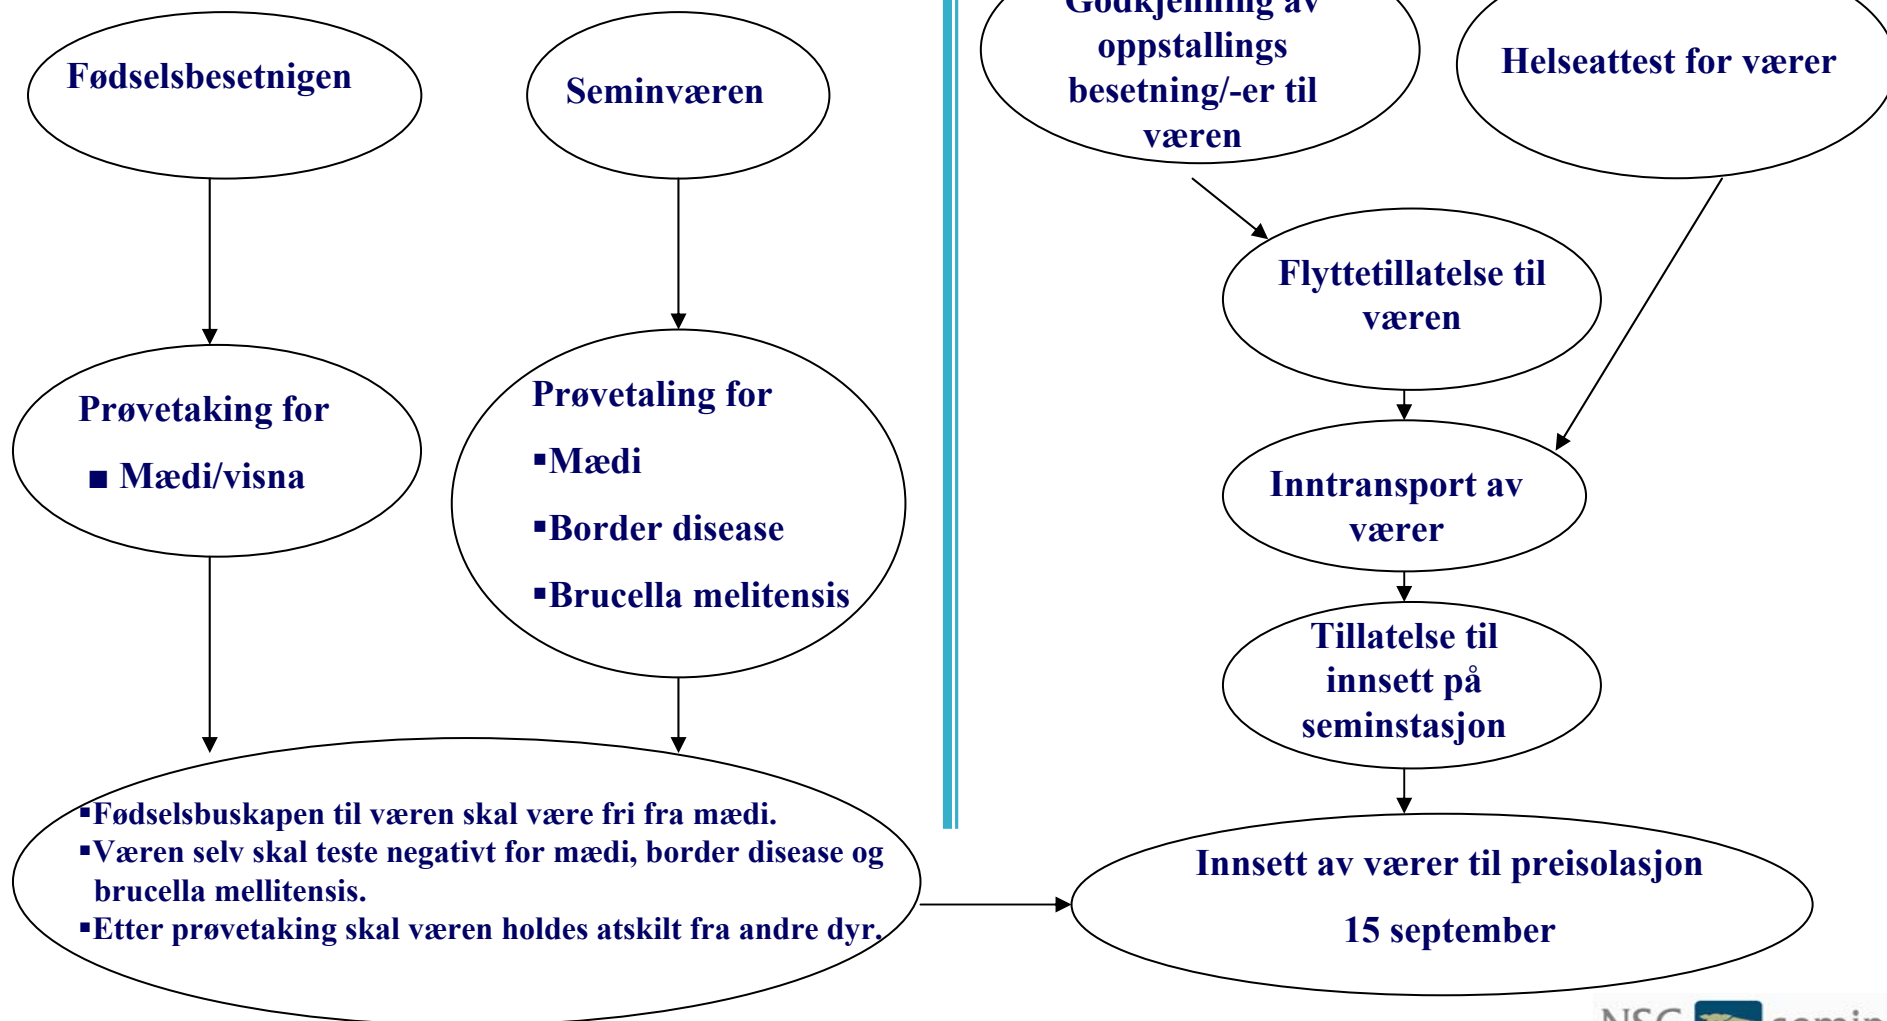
Fødselsbesetnigen

Seminværen

Prøvetaking for

■ Mædi/visna

Prøvetaling for

▪Mædi

▪Border disease

▪Brucella melitensis

▪Fødselsbuskapen til væren skal være fri fra mædi.
▪Væren selv skal teste negativt for mædi, border disease og brucella mellitensis.
▪Etter prøvetaking skal væren holdes atskilt fra andre dyr.

Godkjenning av oppstallings besetning/-er til væren

Helseattest for værer

Flyttetillatelse til væren

Inntransport av værer

Tillatelse til innsett på seminstasjon

Innsett av værer til preisolasjon

15 september

NSC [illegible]